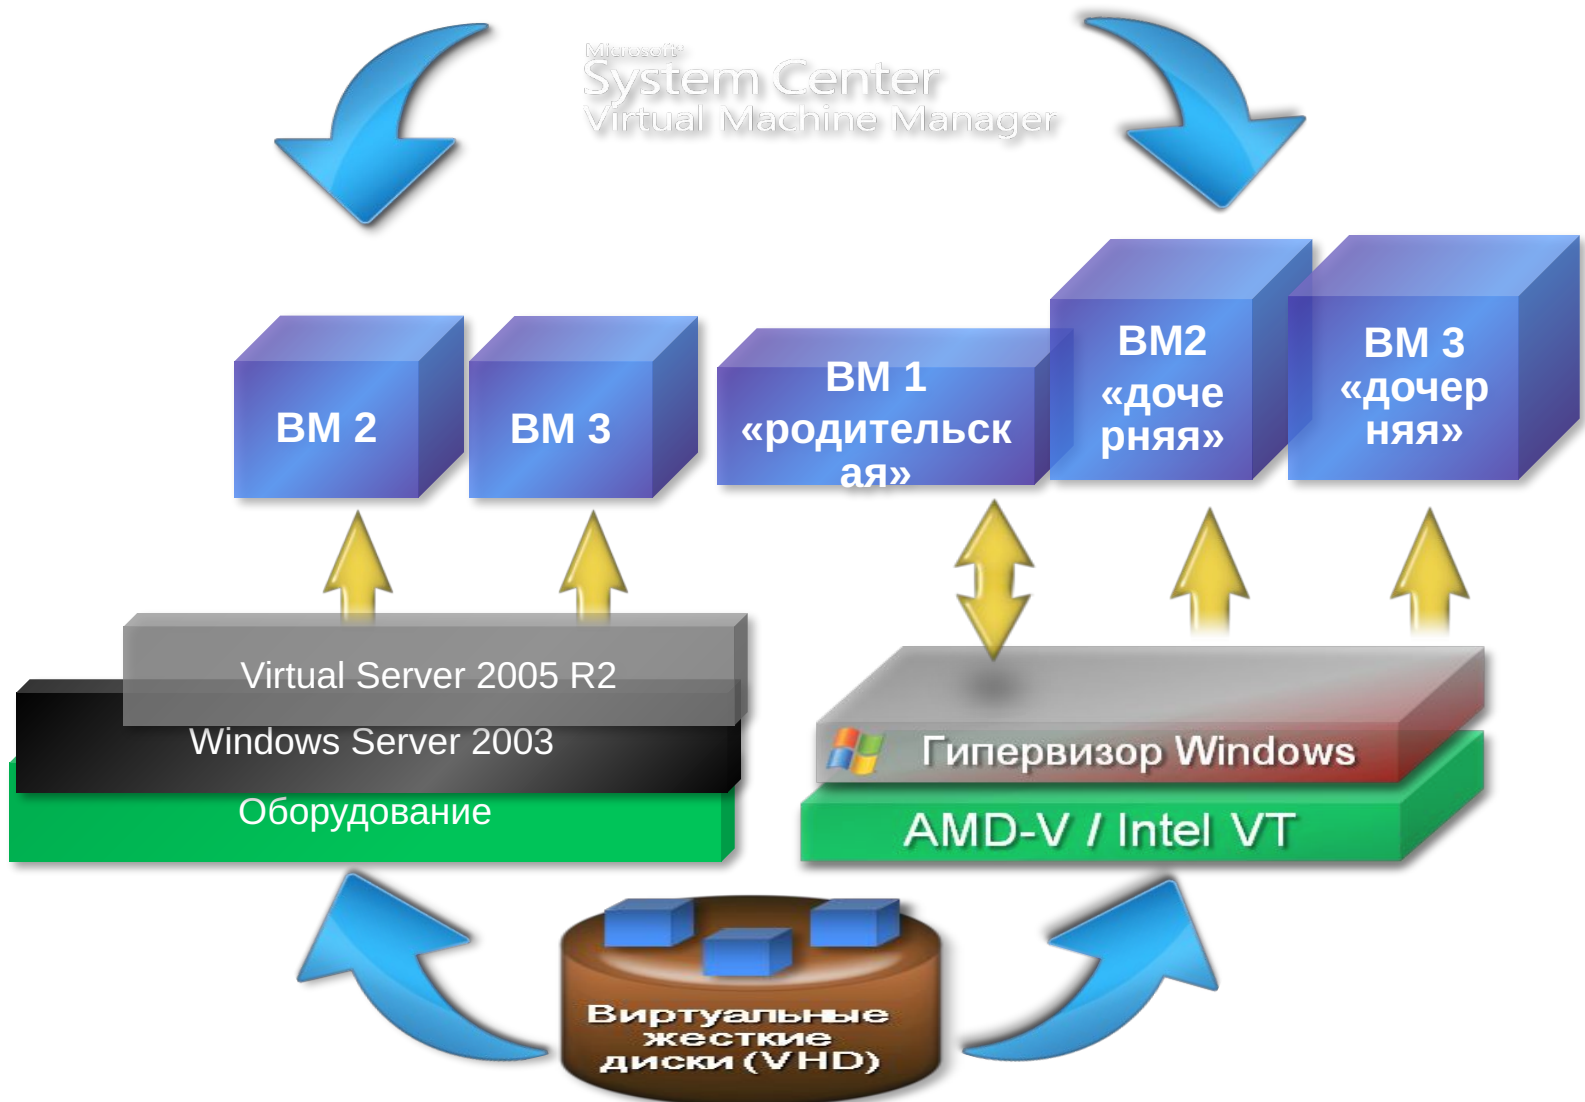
Microsoft
System Center
Virtual Machine Manager

ВМ 2

ВМ 3

ВМ 1 «родительская»

ВМ2 «дочерняя»

ВМ 3 «дочерняя»

Virtual Server 2005 R2

Windows Server 2003

Оборудование

Гипервизор Windows

AMD-V / Intel VT

Виртуальные жесткие диски (VHD)